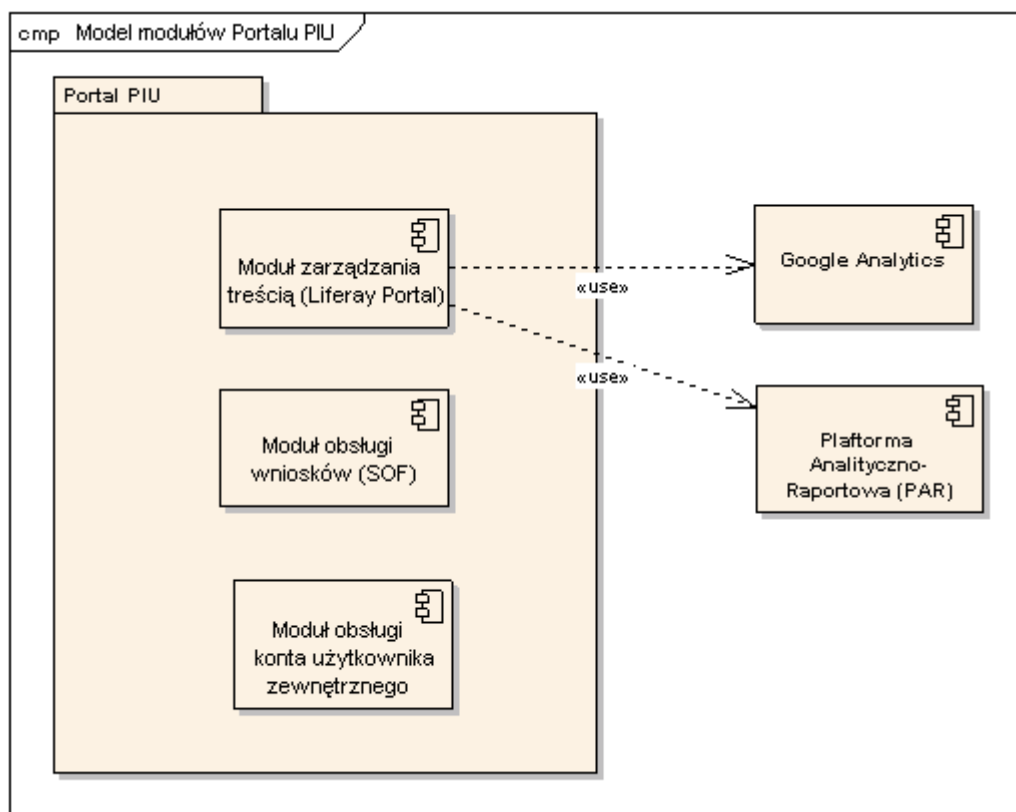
cmp Model modułów Portalu PIU

Portal PIU

Moduł zarządzania treścią (Liferay Portal)

«use»

Google Analytics

«use»

Plaftorma Analityczno-Raportowa (PAR)

Moduł obsługi wniosków (SOF)

Moduł obsługi konta użytkownika zewnętrznego